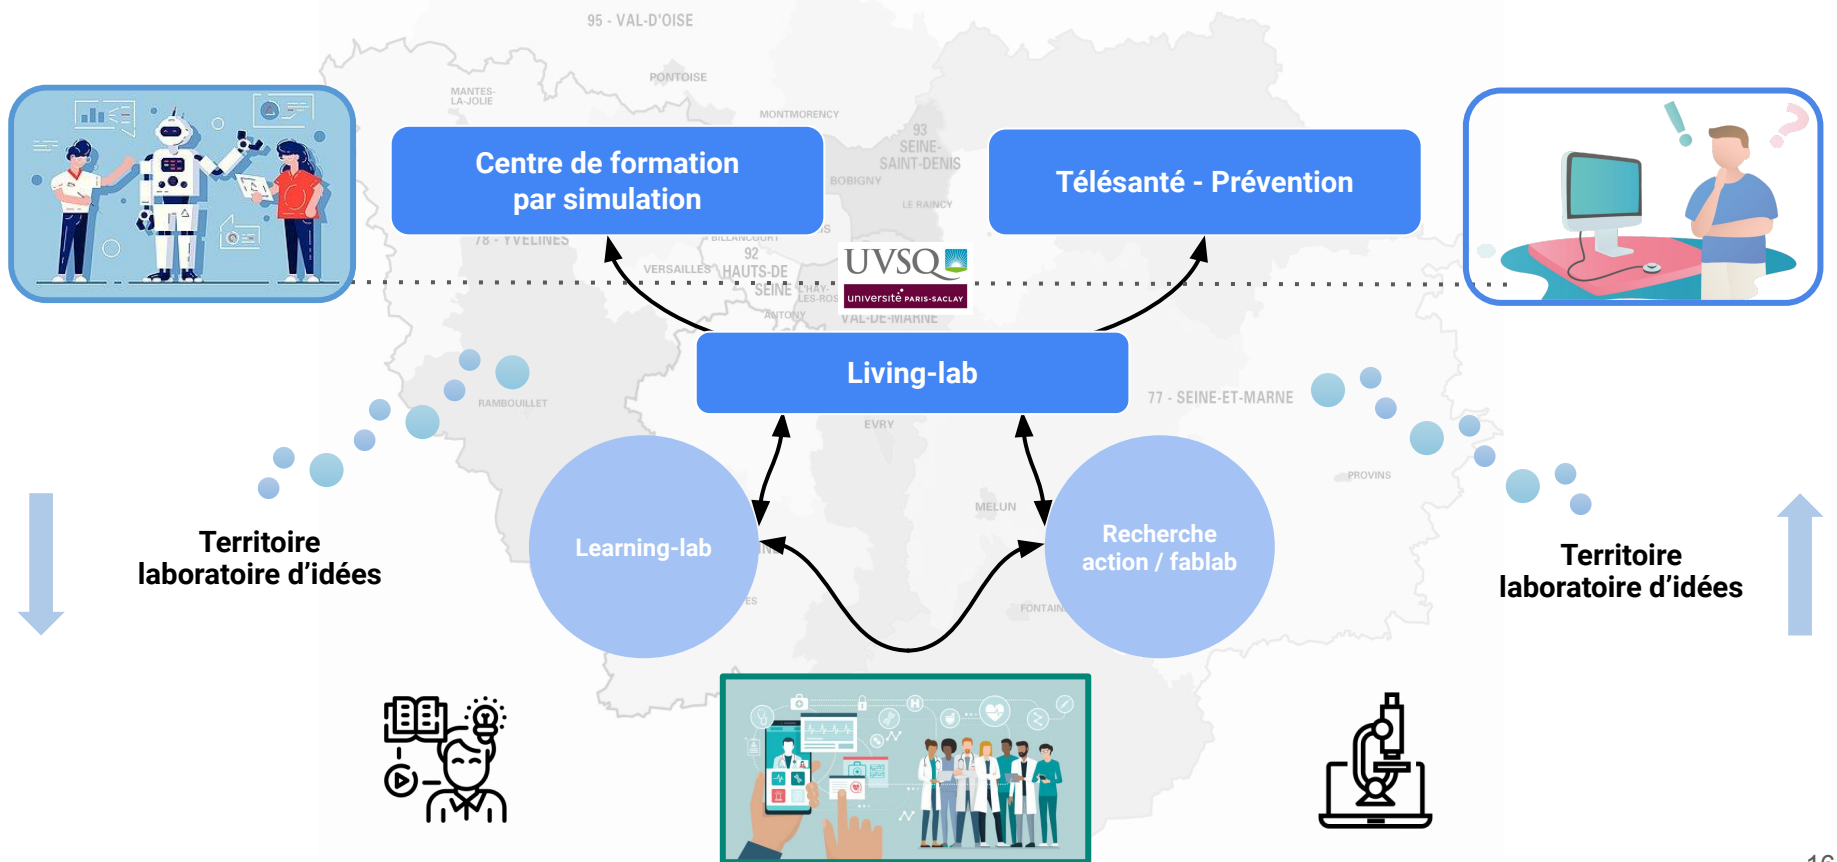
95 - VAL-D'OISE

PONTOISE

MANTES-LA-JOLIE

MONTMORENCY

93 SEINE-SAINT-DENIS

BOBIGNY

LE RAINCY

Centre de formation par simulation

Télésanté - Prévention

78 - YVELINES

BILLANCOURT

92 HAUTS-DE-SEINE

VERSAILLES

UVSQ

université PARIS-SACLAY

ANTONY

VAL-DE-MARNE

Living-lab

RAMBOUILLET

77 - SEINE-ET-MARNE

EVRY

PROVINS

MELUN

Learning-lab

Recherche action / fablab

Territoire laboratoire d'idées

Territoire laboratoire d'idées

FONTAIN

16